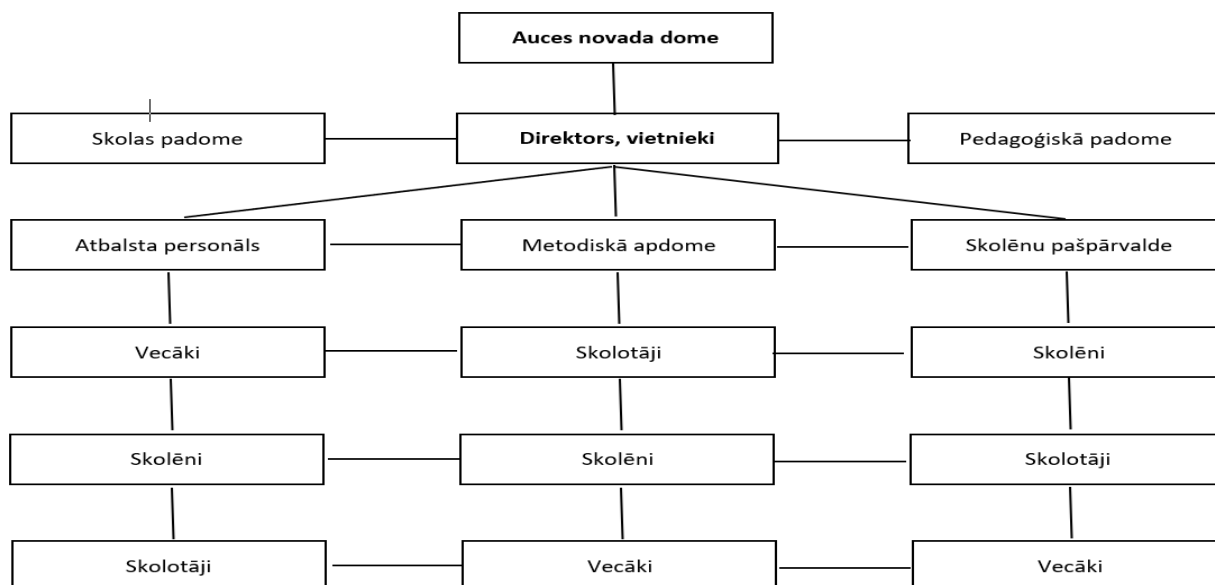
**Auces novada dome**

Skolas padome

**Direktors, vietnieki**

Pedagoģiskā padome

Atbalsta personāls

Metodiskā apdome

Skolēnu pašpārvalde

Vecāki

Skolotāji

Skolēni

Skolēni

Skolēni

Skolotāji

Skolotāji

Vecāki

Vecāki